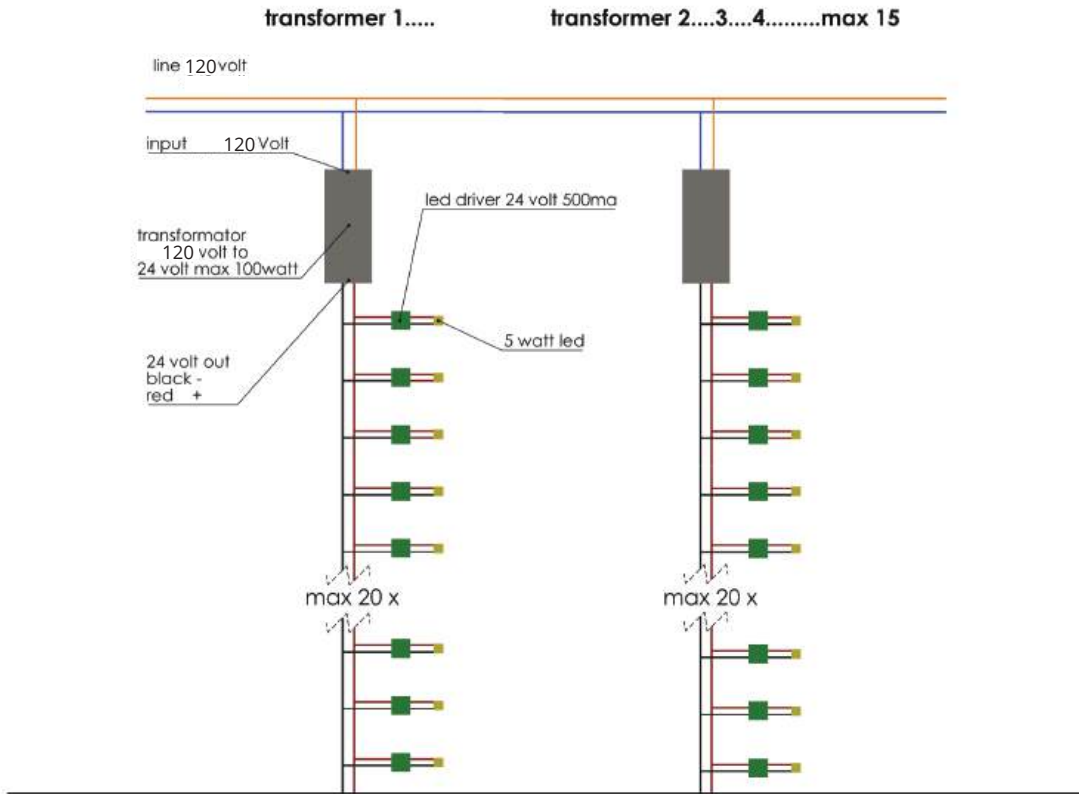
transformer 1.....

transformer 2....3....4.........max 15

line 120 volt

input 120 Volt

led driver 24 volt 500ma

transformator 120 volt to 24 volt max 100watt

5 watt led

24 volt out black - red +

max 20 x

max 20 x